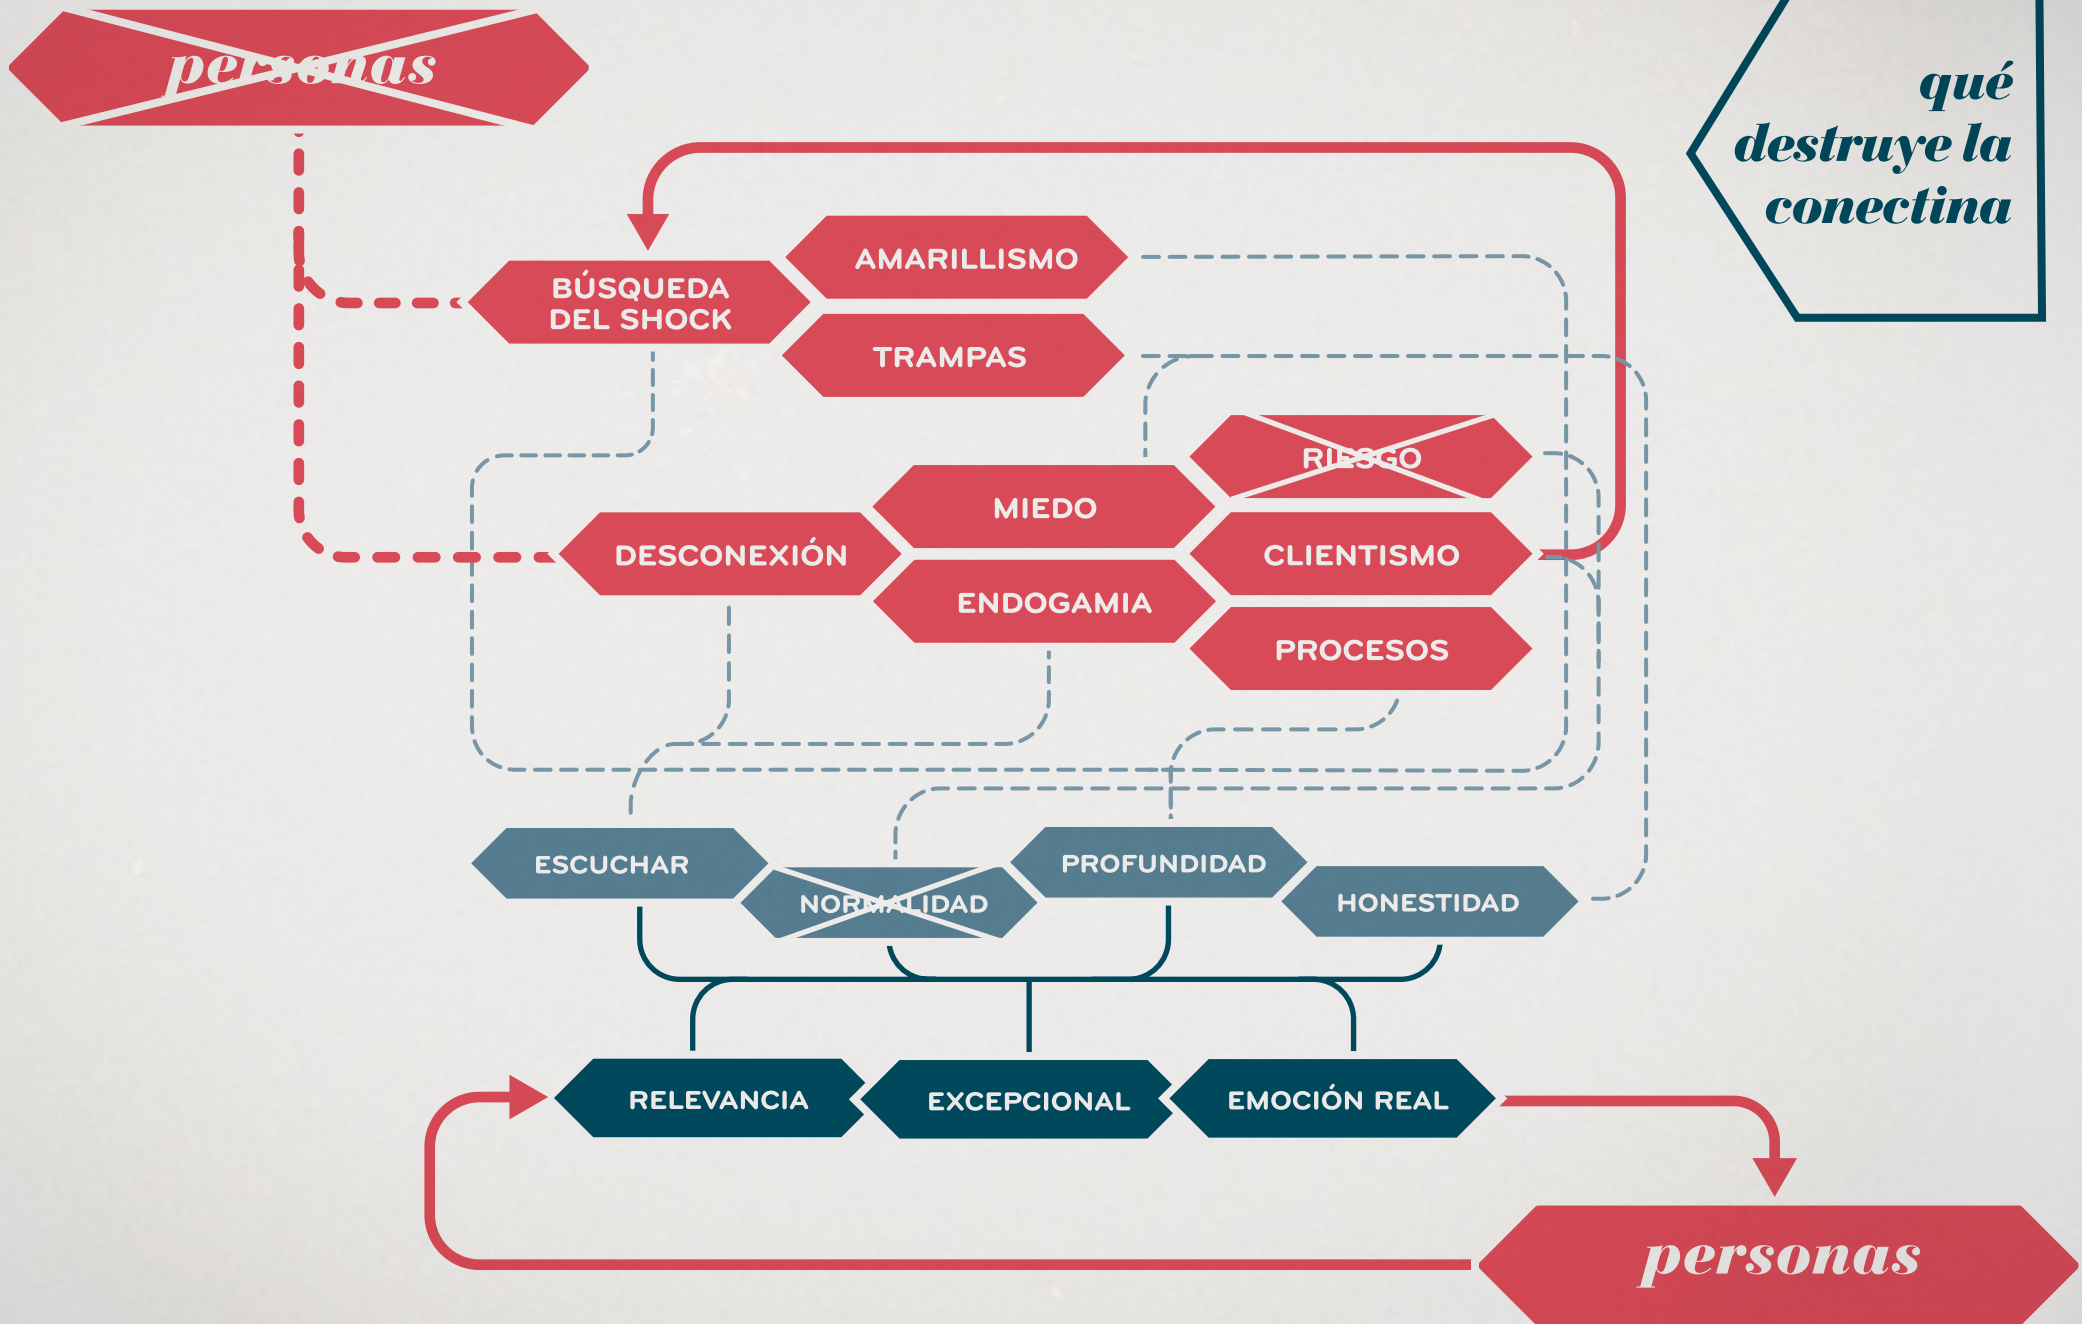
personas

qué destruye la conectina

AMARILLISMO

BÚSQUEDA DEL SHOCK

TRAMPAS

RIESGO

MIEDO

DESCONEXIÓN

CLIENTISMO

ENDOGAMIA

PROCESOS

ESCUCHAR

NORMALIDAD

PROFUNDIDAD

HONESTIDAD

RELEVANCIA

EXCEPCIONAL

EMOCIÓN REAL

personas